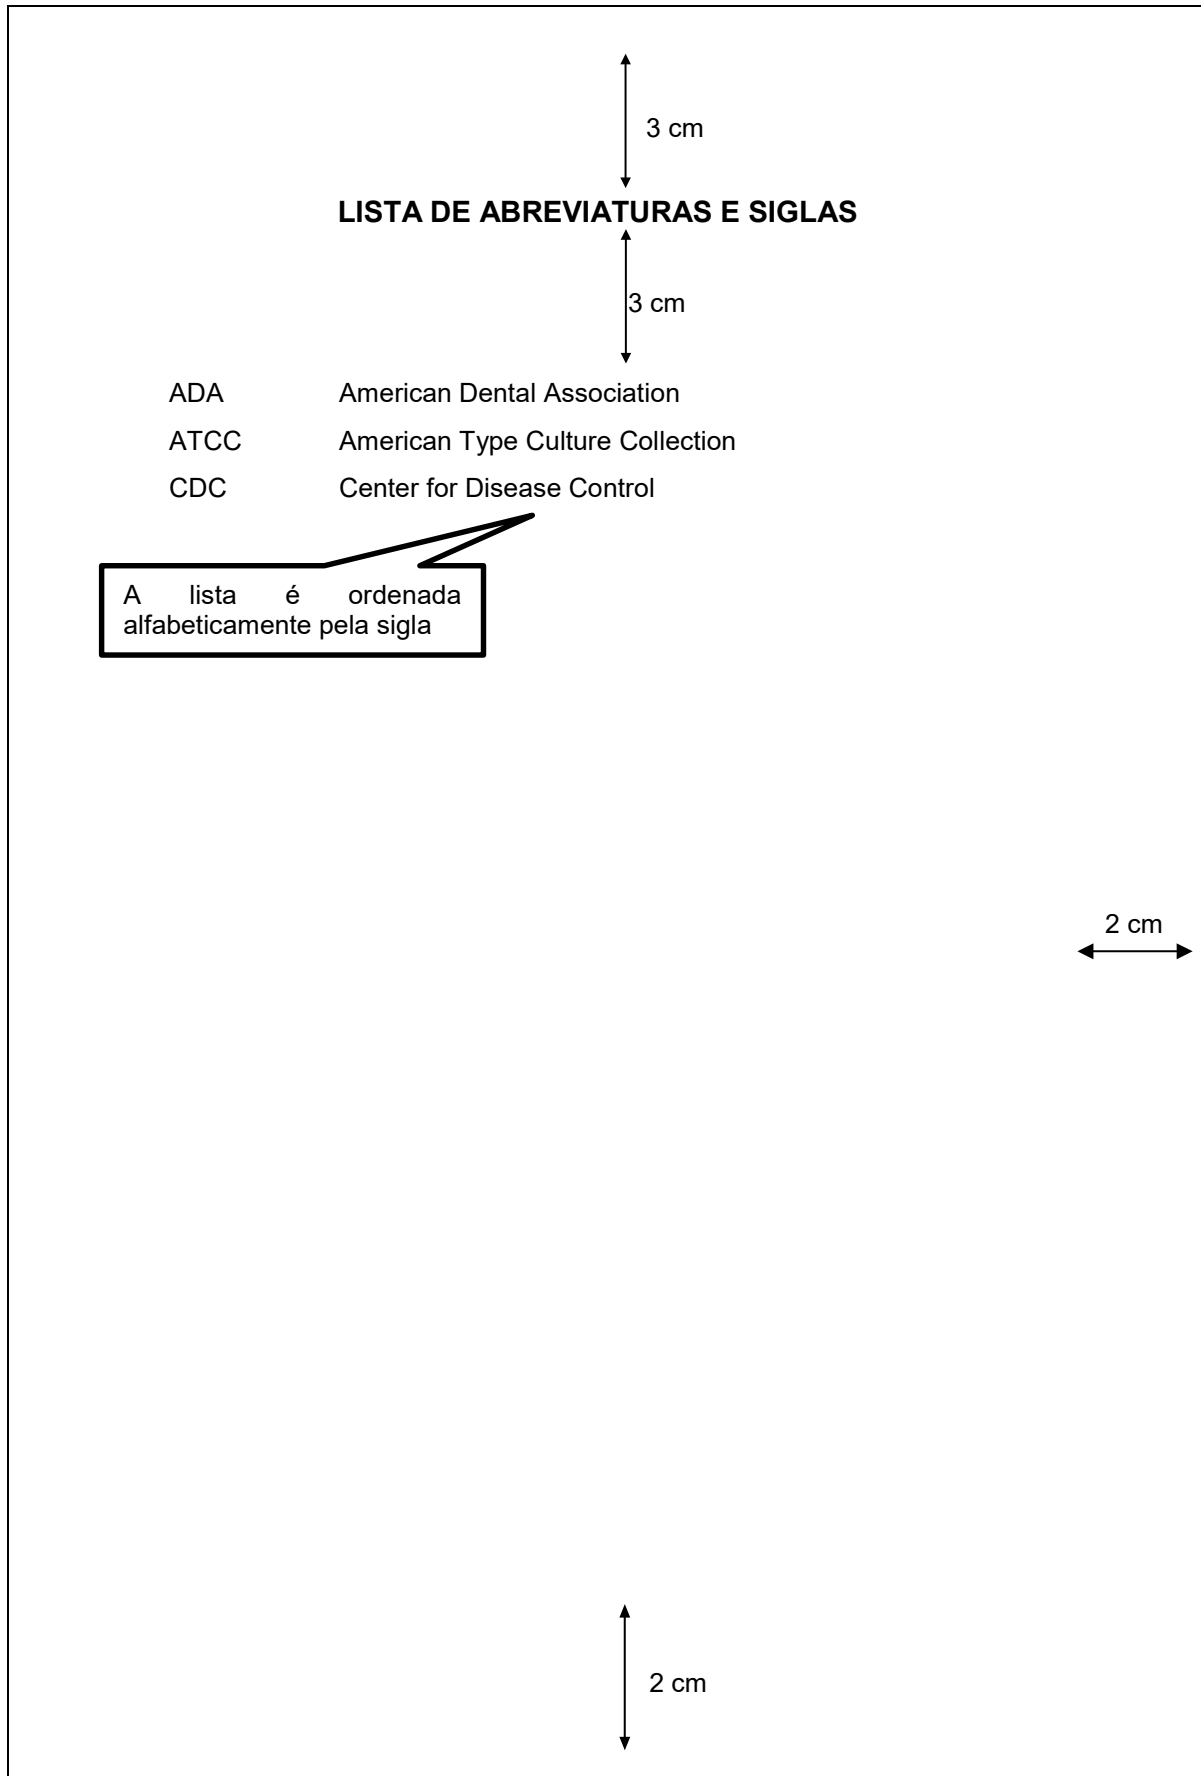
3 cm

**LISTA DE ABREVIATURAS E SIGLAS**

3 cm

| | |
|---|---|
| ADA | American Dental Association |
| ATCC | American Type Culture Collection |
| CDC | Center for Disease Control |

A lista é ordenada alfabeticamente pela sigla

2 cm

2 cm